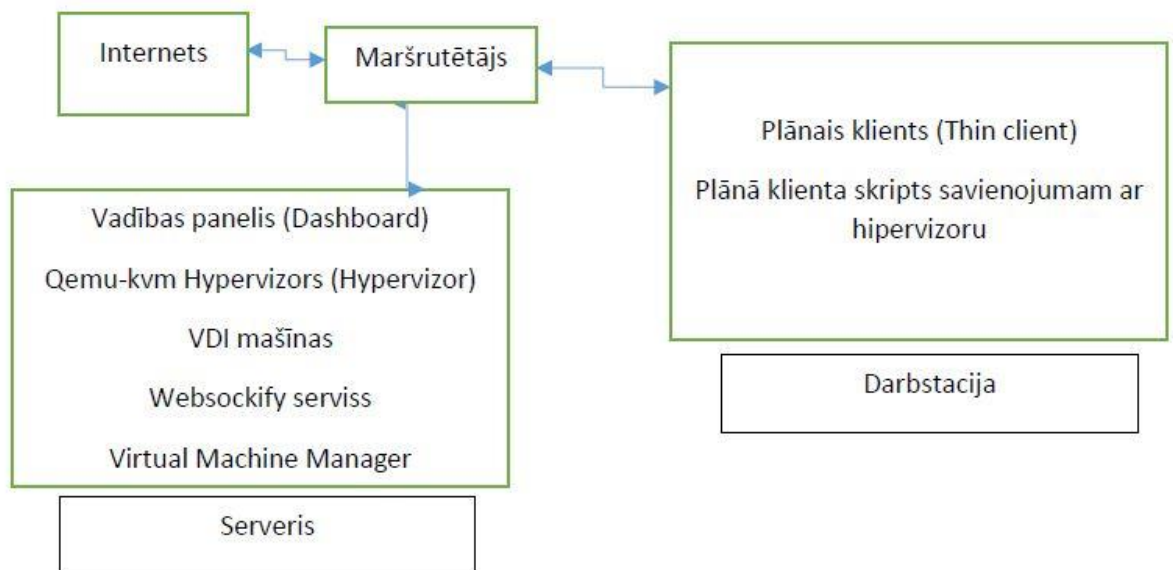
Internets

Maršrutētājs

Plānais klients (Thin client)

Plānā klienta skripts savienojumam ar hipervizoru

Vadības panelis (Dashboard)

Qemu-kvm Hypervizors (Hypervizor)

VDI mašīnas

Websockify serviss

Virtual Machine Manager

Darbstacija

Serveris